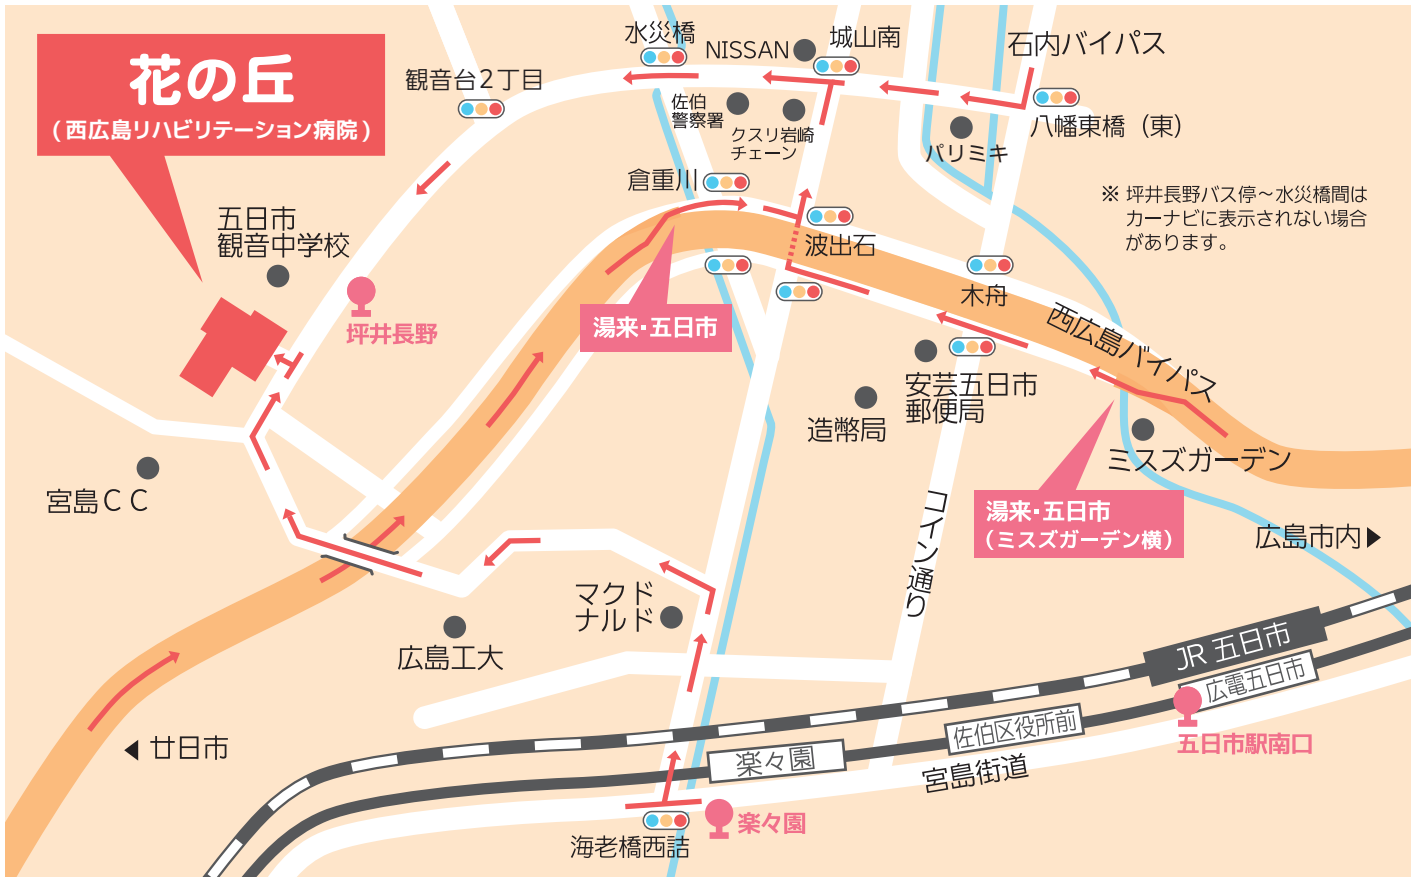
花の丘
（西広島リハビリテーション病院）

観音台2丁目
水災橋
NISSAN
城山南
石内バイパス
佐伯警察署
クスリ岩崎チェーン
八幡東橋（東）
パリミキ
倉重川
※ 坪井長野バス停～水災橋間はカーナビに表示されない場合があります。
五日市観音中学校
坪井長野
波出石
湯来・五日市
木舟
西広島バイパス
安芸五日市郵便局
造幣局
ミスズガーデン
宮島ＣＣ
湯来・五日市（ミスズガーデン横）
広島市内
コイン通り
マクドナルド
広島工大
JR 五日市
広電五日市
佐伯区役所前
五日市駅南口
廿日市
楽々園
宮島街道
楽々園
海老橋西詰